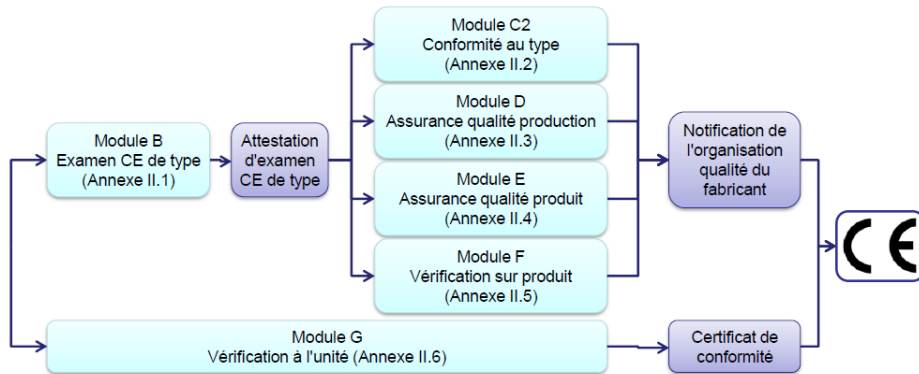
Module B
Examen CE de type
(Annexe II.1)

Attestation d'examen CE de type

Module C2
Conformité au type
(Annexe II.2)

Module D
Assurance qualité production
(Annexe II.3)

Module E
Assurance qualité produit
(Annexe II.4)

Module F
Vérification sur produit
(Annexe II.5)

Notification de l'organisation qualité du fabricant

CE

Module G
Vérification à l'unité (Annexe II.6)

Certificat de conformité